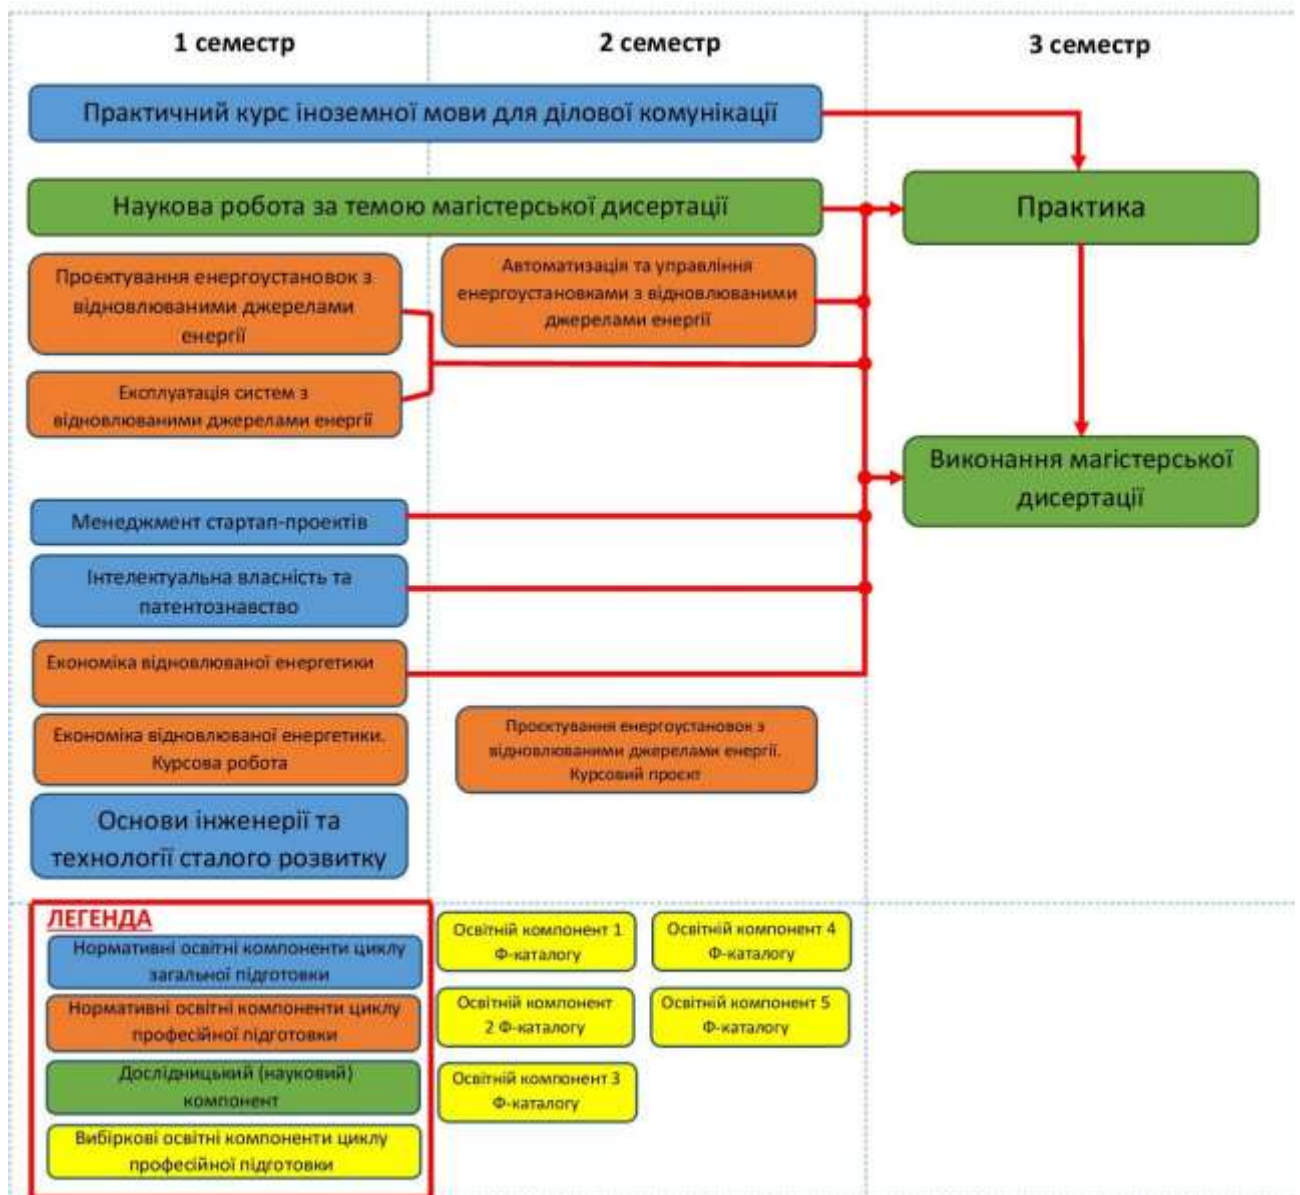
1 семестр

2 семестр

3 семестр

Практичний курс іноземної мови для ділової комунікації

Наукова робота за темою магістерської дисертації

Практика

Проєктування енергоустановок з відновлюваними джерелами енергії

Автоматизація та управління енергоустановками з відновлюваними джерелами енергії

Експлуатація систем з відновлюваними джерелами енергії

Виконання магістерської дисертації

Менеджмент стартап-проектів

Інтелектуальна власність та патентознавство

Економіка відновлюваної енергетики

Економіка відновлюваної енергетики. Курсова робота

Проєктування енергоустановок з відновлюваними джерелами енергії. Курсовий проєкт

Основи інженерії та технології сталого розвитку

ЛЕГЕНДА

Нормативні освітні компоненти циклу загальної підготовки

Нормативні освітні компоненти циклу професійної підготовки

Дослідницький (науковий) компонент

Вибіркові освітні компоненти циклу професійної підготовки

Освітній компонент 1 Ф-каталогу

Освітній компонент 4 Ф-каталогу

Освітній компонент 2 Ф-каталогу

Освітній компонент 5 Ф-каталогу

Освітній компонент 3 Ф-каталогу